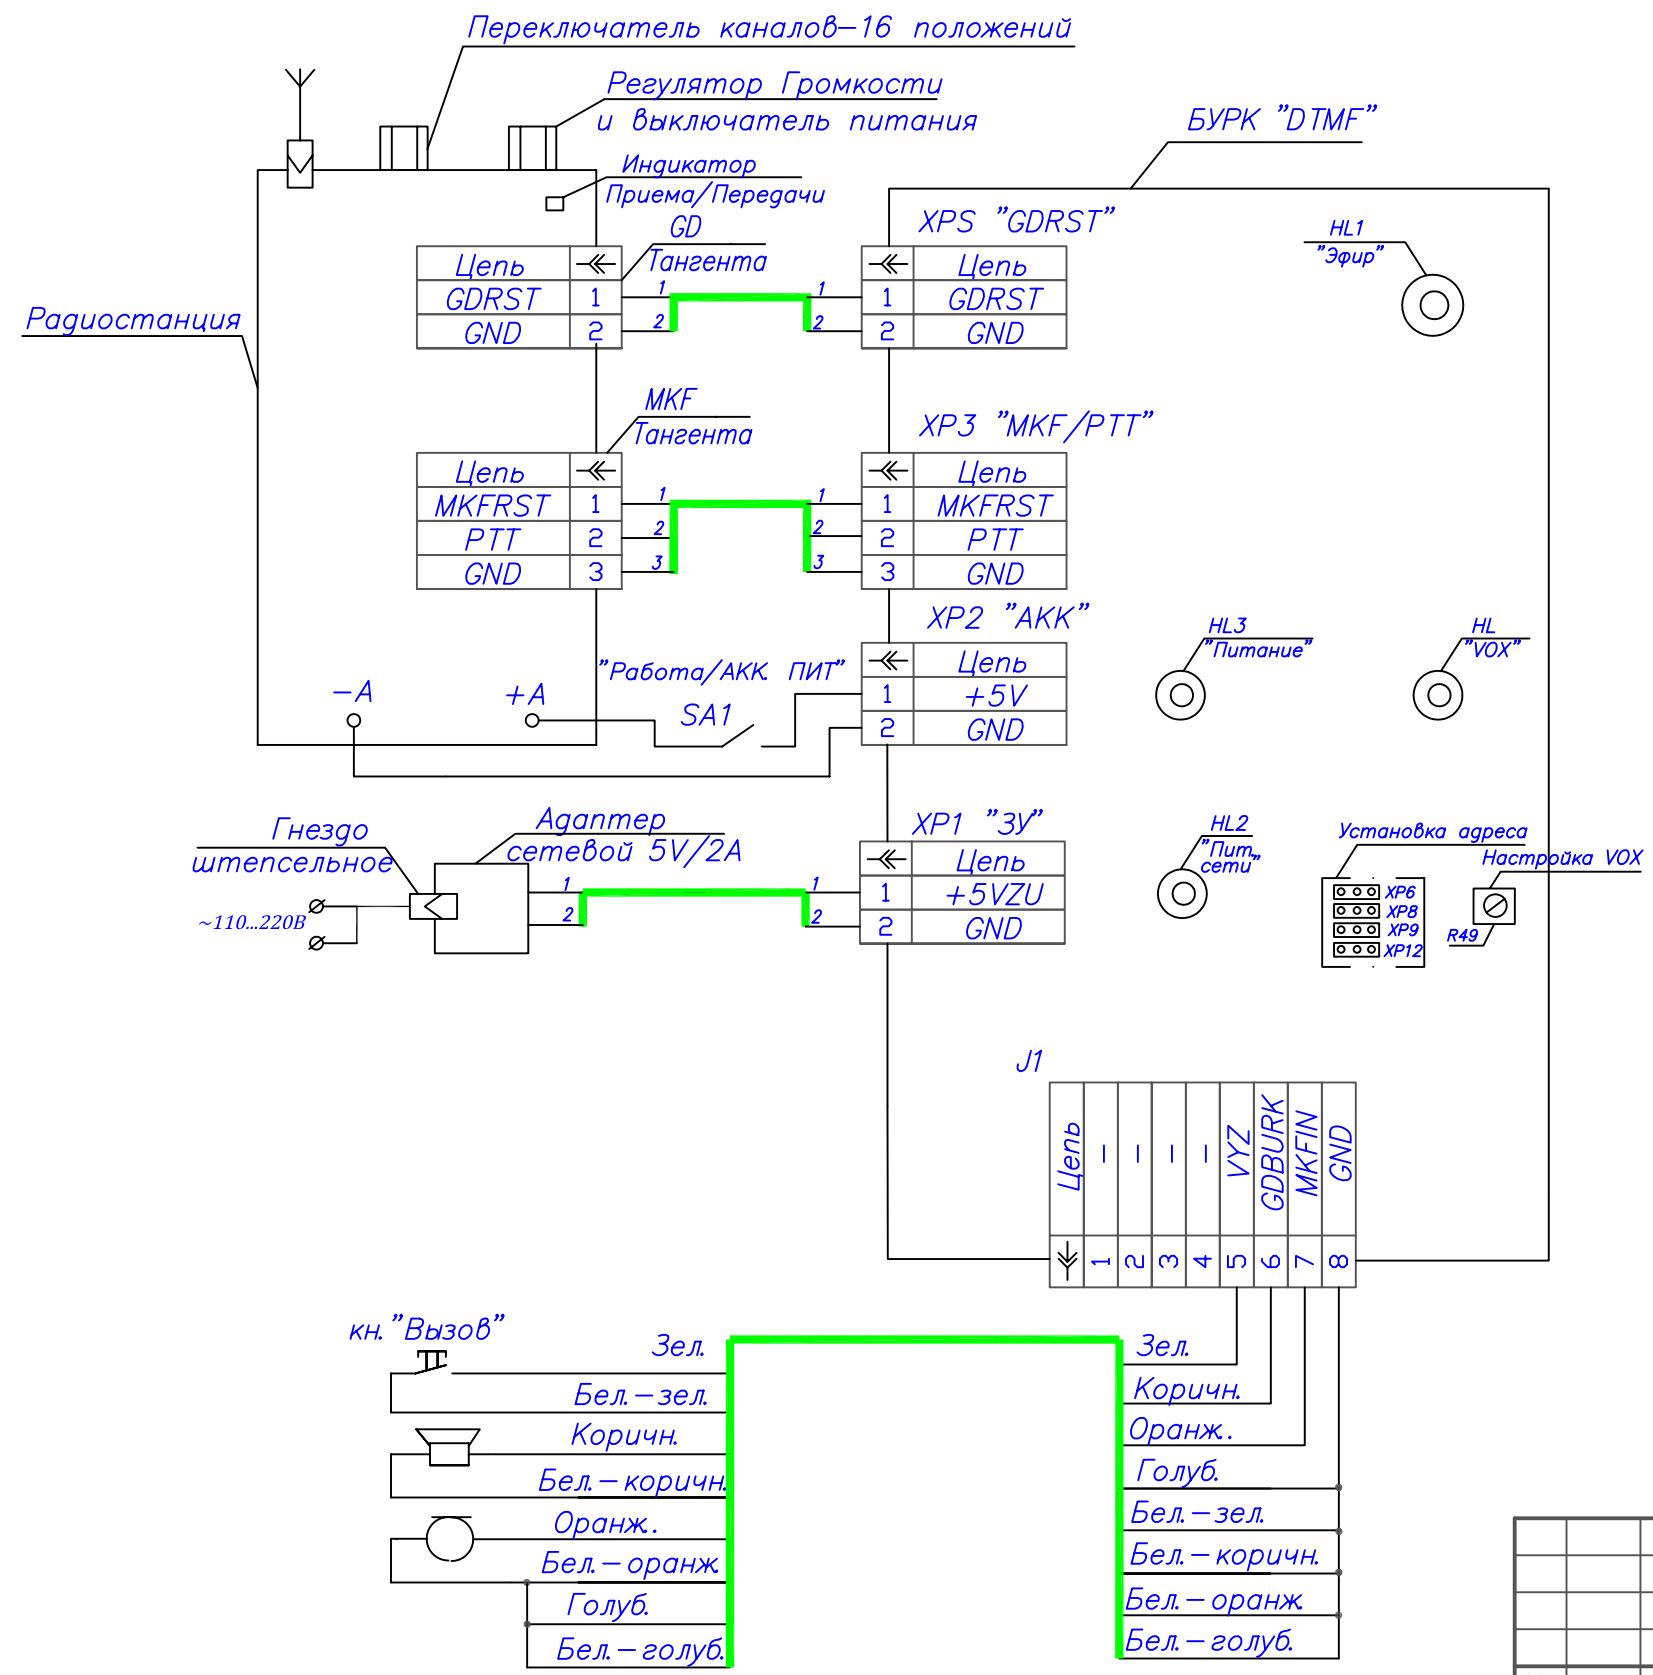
Переключатель каналов–16 положений

Регулятор Громкости и выключатель питания

БУРК "DTMF"

Индикатор Приема/Передачи

GD Тангента

XPS "GDRST"

HL1 "Эфир"

Радиостанция

| Цепь | |
|---|---|
| GDRST | 1 |
| GND | 2 |

1 2 1 2

| | Цепь |
|---|---|
| 1 | GDRST |
| 2 | GND |

MKF Тангента

XP3 "MKF/PTT"

| Цепь | |
|---|---|
| MKFRST | 1 |
| PTT | 2 |
| GND | 3 |

1 2 3 1 2 3

| | Цепь |
|---|---|
| 1 | MKFRST |
| 2 | PTT |
| 3 | GND |

XP2 "AKK"

"Работа/АКК. ПИТ"

HL3 "Питание"

HL "VOX"

–A +A SA1

| | Цепь |
|---|---|
| 1 | +5V |
| 2 | GND |

Гнездо штепсельное

Адаптер сетевой 5V/2A

XP1 "ЗУ"

HL2 "Пит. сети"

Установка адреса

Настройка VOX

~110...220В

1 2 1 2

| | Цепь |
|---|---|
| 1 | +5VZU |
| 2 | GND |

XP6 XP8 XP9 XP12

R49

J1

| Цепь | – | – | – | – | VYZ | GDBURK | MKFIN | GND |
|---|---|---|---|---|---|---|---|---|
| | 1 | 2 | 3 | 4 | 5 | 6 | 7 | 8 |

кн."Вызов"

Зел.
Бел.–зел.
Коричн.
Бел.–коричн.
Оранж.
Бел.–оранж.
Голуб.
Бел.–голуб.

Зел.
Коричн.
Оранж.
Голуб.
Бел.–зел.
Бел.–коричн.
Бел.–оранж.
Бел.–голуб.